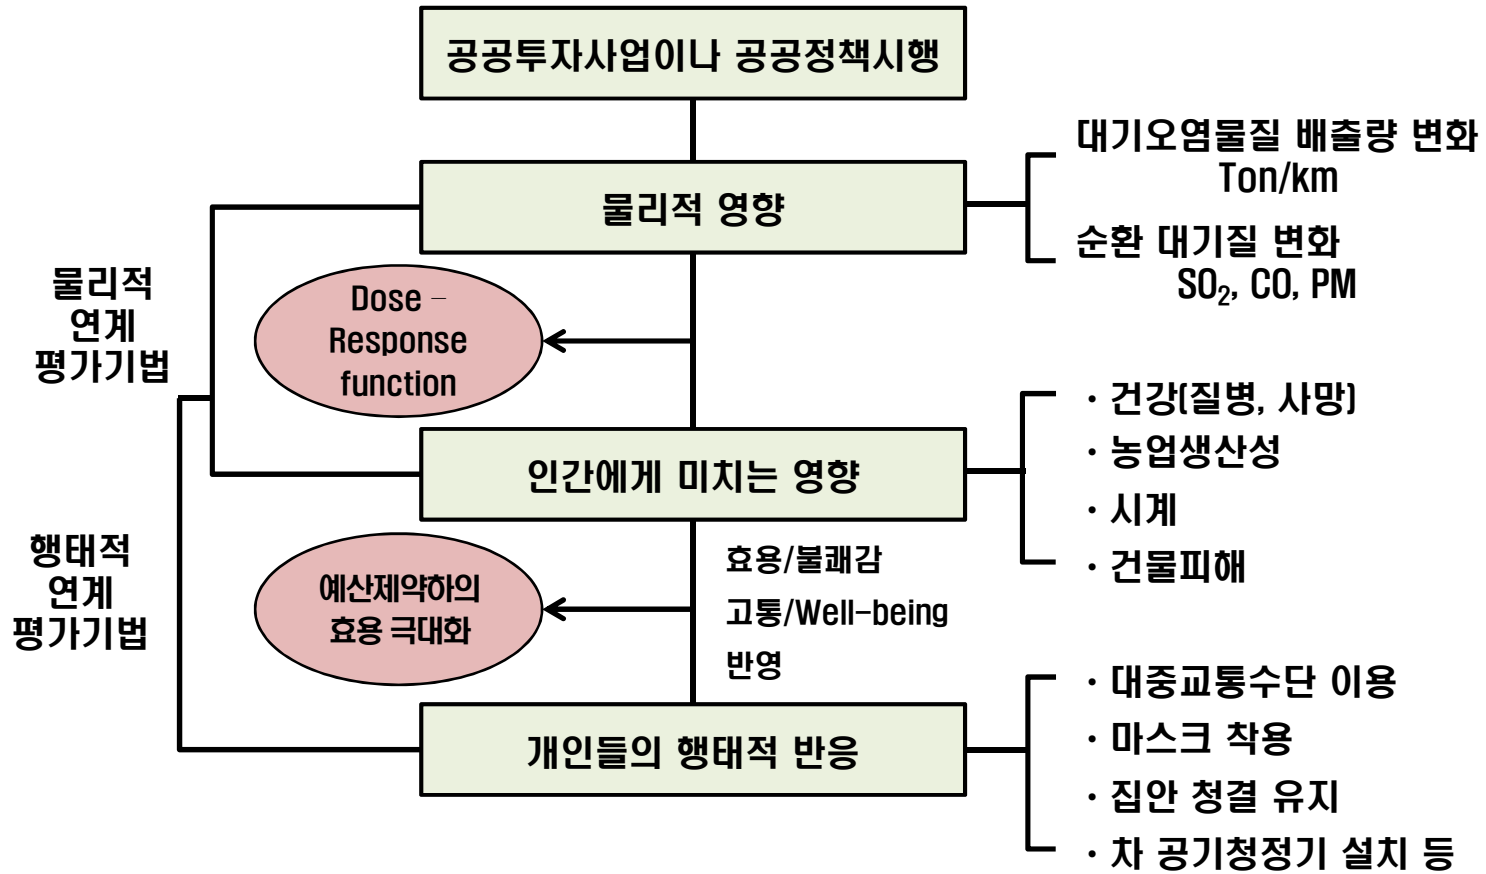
공공투자사업이나 공공정책시행

물리적 영향

대기오염물질 배출량 변화
Ton/km

순환 대기질 변화
$SO_2$, CO, PM

물리적 연계 평가기법

Dose – Response function

인간에게 미치는 영향

· 건강(질병, 사망)
· 농업생산성
· 시계
· 건물피해

행태적 연계 평가기법

예산제약하의 효용 극대화

효용/불쾌감
고통/Well-being
반영

개인들의 행태적 반응

· 대중교통수단 이용
· 마스크 착용
· 집안 청결 유지
· 차 공기청정기 설치 등